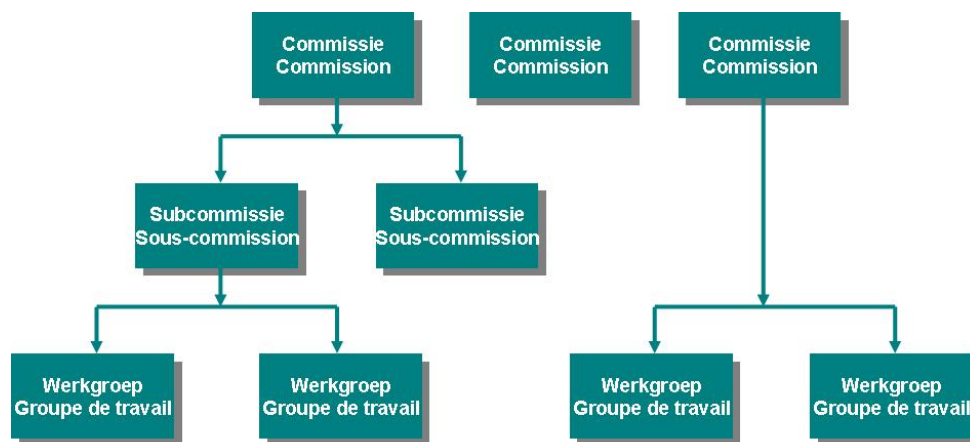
Commissie
Commission

Commissie
Commission

Commissie
Commission

Subcommissie
Sous-commission

Subcommissie
Sous-commission

Werkgroep
Groupe de travail

Werkgroep
Groupe de travail

Werkgroep
Groupe de travail

Werkgroep
Groupe de travail